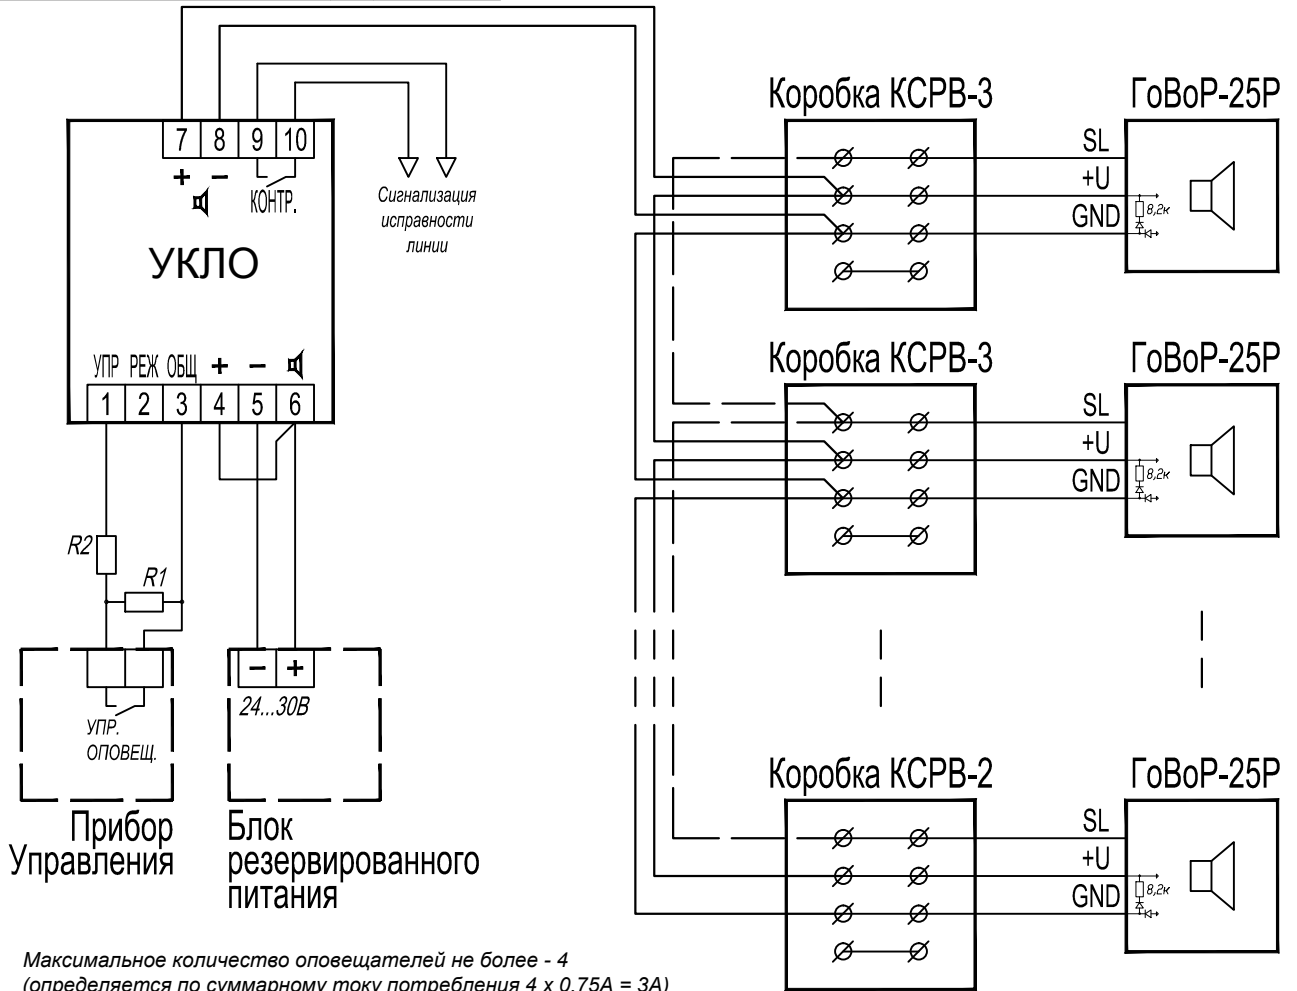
7 8 9 10
+ –
КОНТР.
УКЛО
Сигнализация исправности линии
УПР РЕЖ ОБЩ + –
1 2 3 4 5 6
R2
R1
УПР. ОПОВЕЩ.
– +
24...30В
Прибор Управления
Блок резервированного питания

Коробка КСРВ-3
ГоВоР-25Р
SL
+U
GND
8,2к

Коробка КСРВ-3
ГоВоР-25Р
SL
+U
GND
8,2к

Коробка КСРВ-2
ГоВоР-25Р
SL
+U
GND
8,2к

Максимальное количество оповещателей не более - 4
(определяется по суммарному току потребления 4 х 0,75А = 3А)